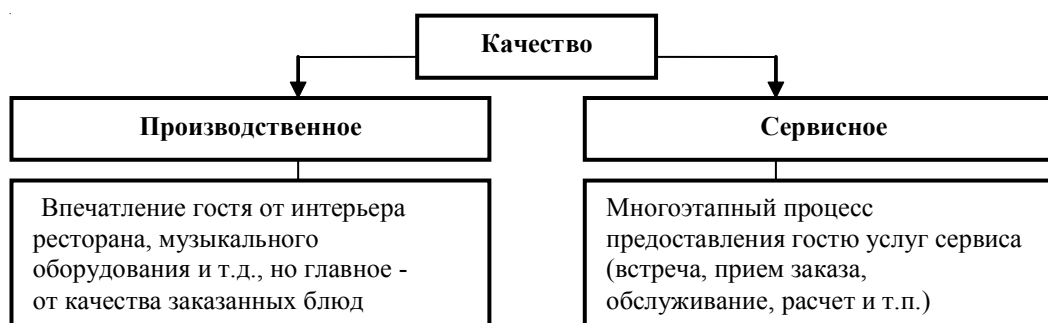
Качество

Производственное

Впечатление гостя от интерьера ресторана, музыкального оборудования и т.д., но главное - от качества заказанных блюд

Сервисное

Многоэтапный процесс предоставления гостю услуг сервиса (встреча, прием заказа, обслуживание, расчет и т.п.)